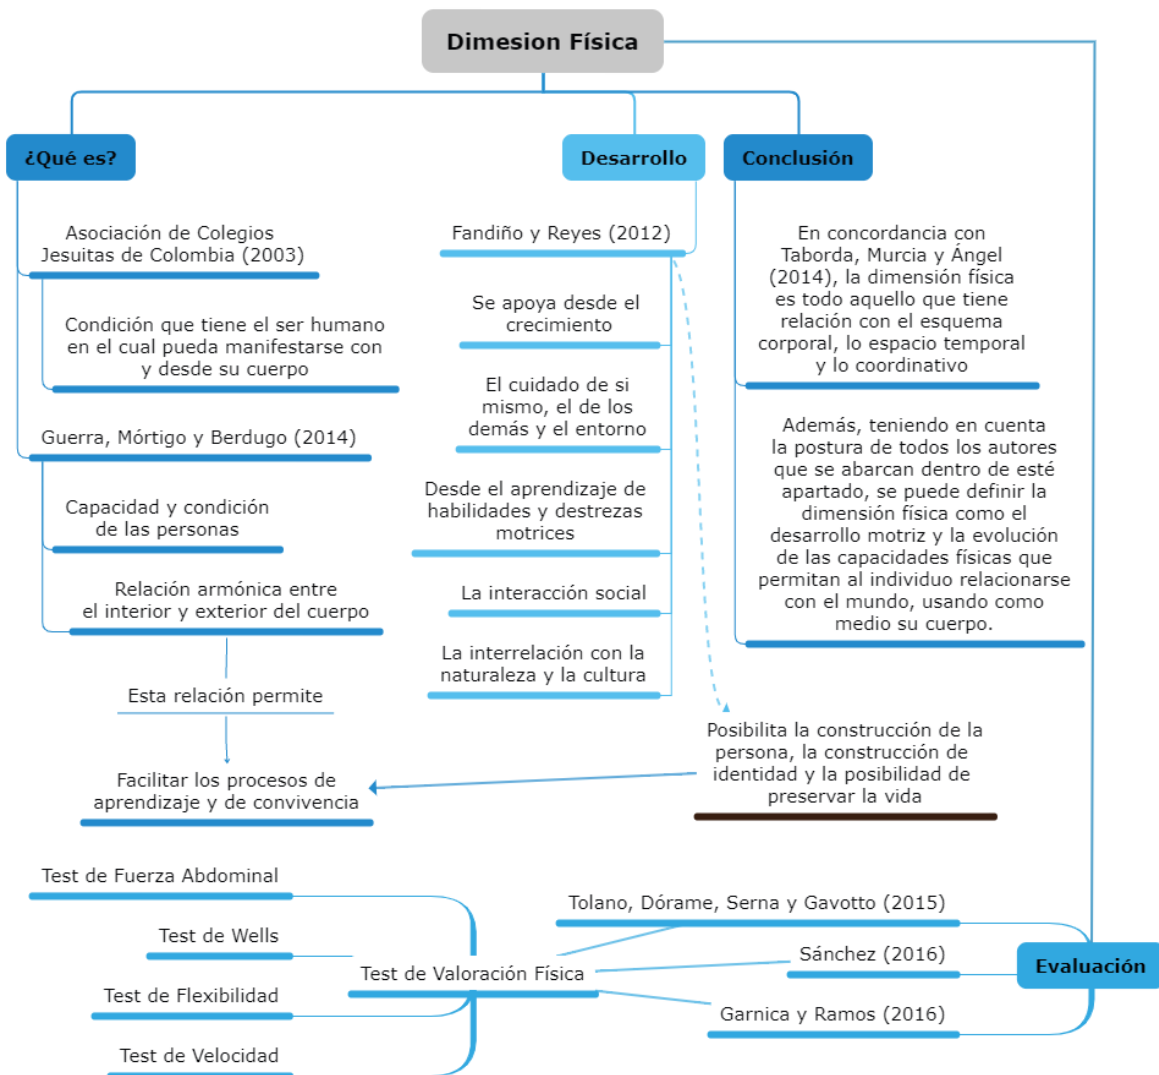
Dimension Física

¿Qué es?

Asociación de Colegios Jesuitas de Colombia (2003)

Condición que tiene el ser humano en el cual pueda manifestarse con y desde su cuerpo

Guerra, Mórtigo y Berdugo (2014)

Capacidad y condición de las personas

Relación armónica entre el interior y exterior del cuerpo

Esta relación permite

Facilitar los procesos de aprendizaje y de convivencia

Desarrollo

Fandiño y Reyes (2012)

Se apoya desde el crecimiento

El cuidado de si mismo, el de los demás y el entorno

Desde el aprendizaje de habilidades y destrezas motrices

La interacción social

La interrelación con la naturaleza y la cultura

Posibilita la construcción de la persona, la construcción de identidad y la posibilidad de preservar la vida

Conclusión

En concordancia con Taborda, Murcia y Ángel (2014), la dimensión física es todo aquello que tiene relación con el esquema corporal, lo espacio temporal y lo coordinativo

Además, teniendo en cuenta la postura de todos los autores que se abarcan dentro de esté apartado, se puede definir la dimensión física como el desarrollo motriz y la evolución de las capacidades físicas que permitan al individuo relacionarse con el mundo, usando como medio su cuerpo.

Test de Fuerza Abdominal

Test de Wells

Test de Flexibilidad

Test de Velocidad

Test de Valoración Física

Tolano, Dórame, Serna y Gavotto (2015)

Sánchez (2016)

Garnica y Ramos (2016)

Evaluación